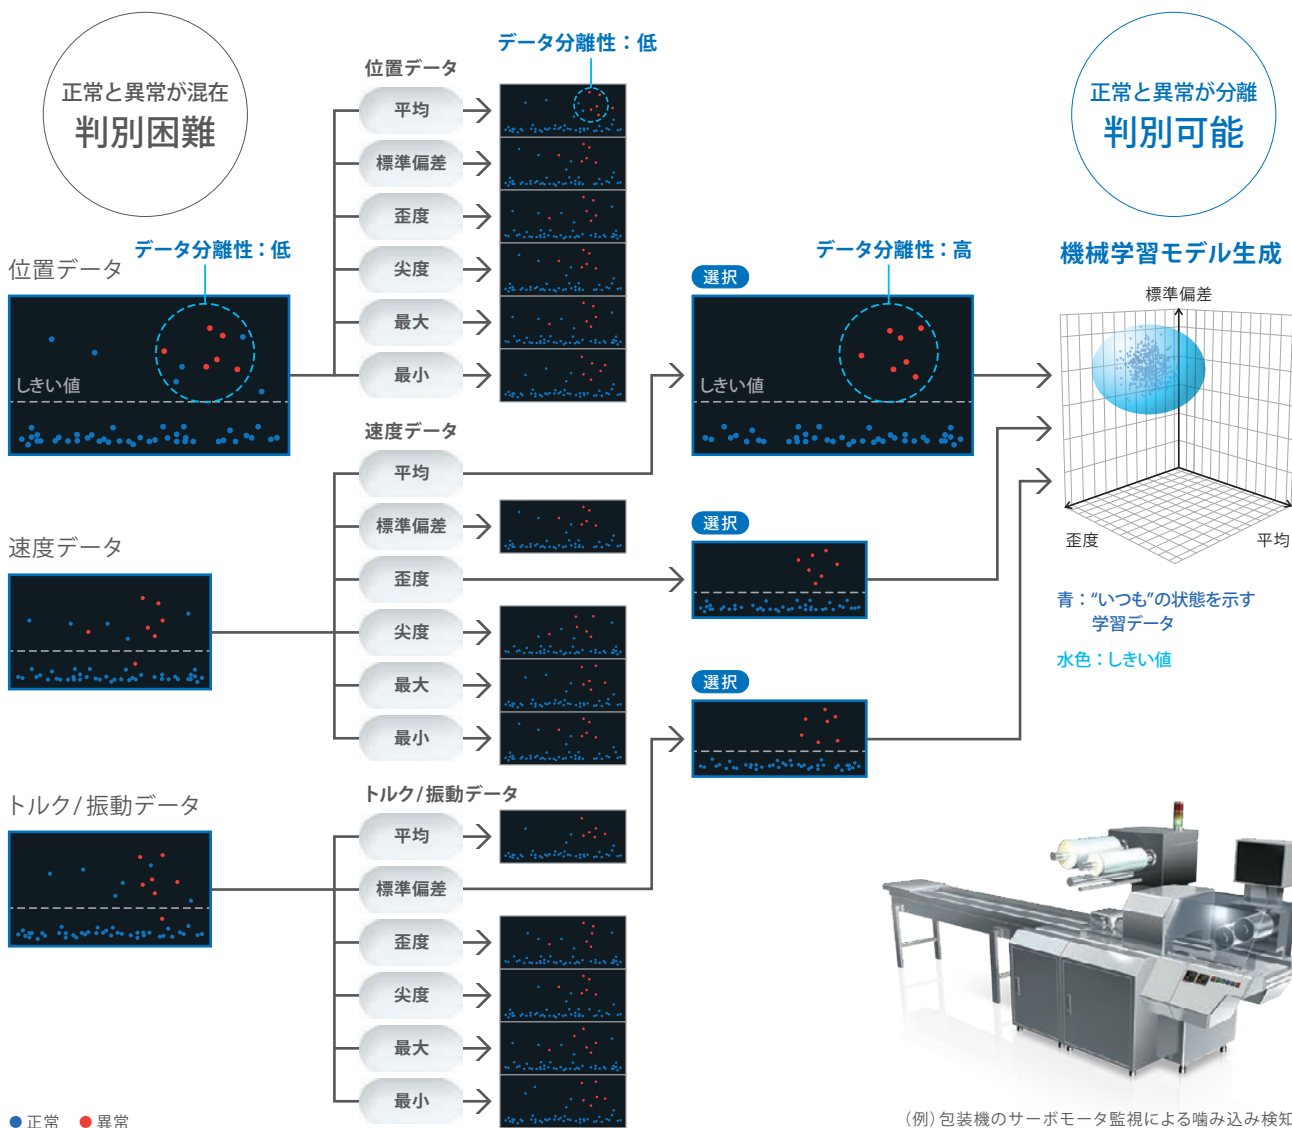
正常と異常が混在
判別困難

位置データ
データ分離性：低
しきい値

速度データ

トルク/振動データ

位置データ
データ分離性：低
平均
標準偏差
歪度
尖度
最大
最小

速度データ
平均
標準偏差
歪度
尖度
最大
最小

トルク/振動データ
平均
標準偏差
歪度
尖度
最大
最小

データ分離性：高
選択
しきい値

選択

選択

正常と異常が分離
判別可能

機械学習モデル生成
標準偏差
歪度
平均

青：“いつも”の状態を示す学習データ
水色：しきい値

● 正常 ● 異常

(例) 包装機のサーボモータ監視による噛み込み検知